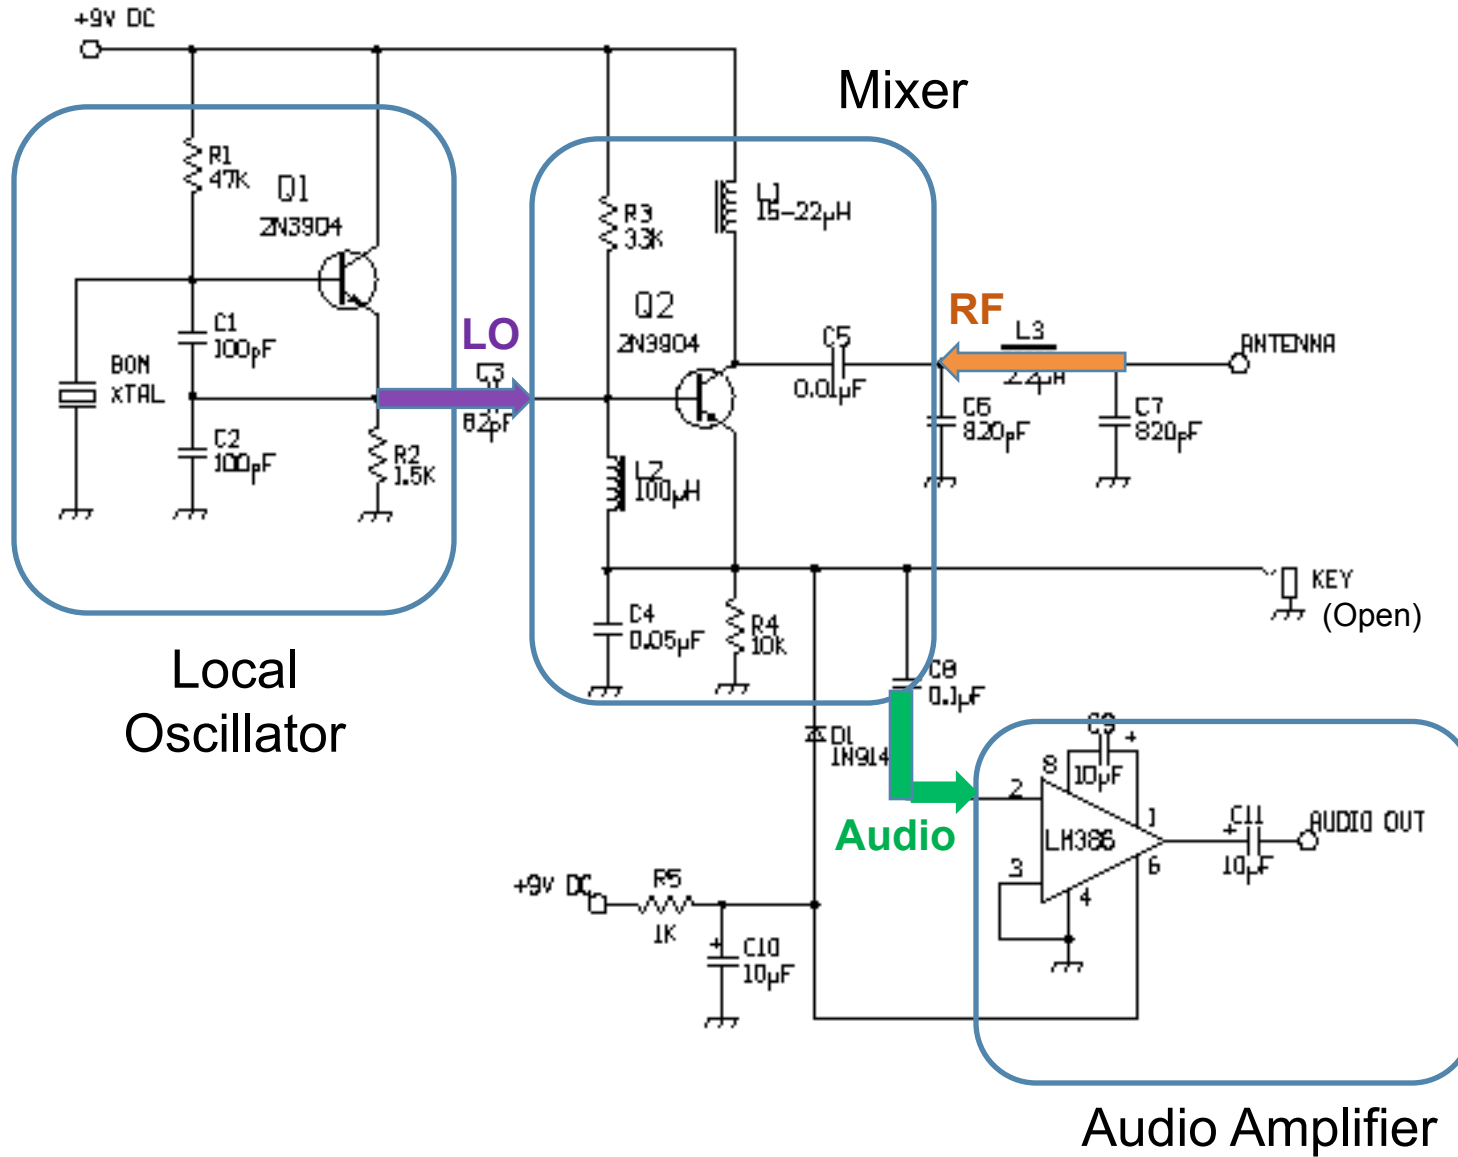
+9V DC

Mixer

R1
47K
Q1
2N3904

R3
3.3K

L1
15-22μH

Q2
2N3904

RF
L3

ANTENNA

LO
C3
82pF

C1
100pF

BON
XTAL

C2
100pF

R2
1.5K

C5
0.01μF

2.4μH

C6
820pF

C7
820pF

L2
100μH

C4
0.05μF

R4
10k

KEY
(Open)

Local
Oscillator

C8
0.1μF

D1
1N914

C9
10μF

8
2
LM386
1
3
4
6

C11
10μF

AUDIO OUT

Audio

+9V DC
R5
1K

C10
10μF

Audio Amplifier